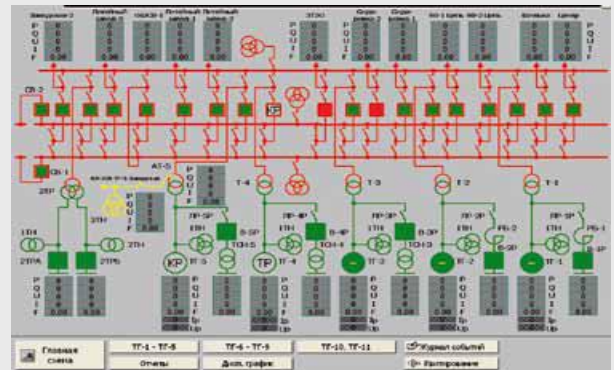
P
Q
U
I
F

СВ-2
СВ-1
АТ-5
2ПР
3ТН
1ТН
2ТРА
2ТРБ
Т-4
Т-3
Т-2
Т-1
КР
ТР
ТГ-5
ТГ-4
ТГ-3
ТГ-2
ТГ-1
ЯР-5Р
ЯР-4Р
ЯР-3Р
ЯР-1Р
ЕТН
ТСН-5
ТСН-4
ТСН-3
В-5Р
В-4Р
В-2Р
РБ-1
РБ-2

Главная схема
ТГ-1 - ТГ-5
ТГ-6 - ТГ-9
ТГ-10, ТГ-11
Журнал событий
Отчеты
Доп. график
Квитирование